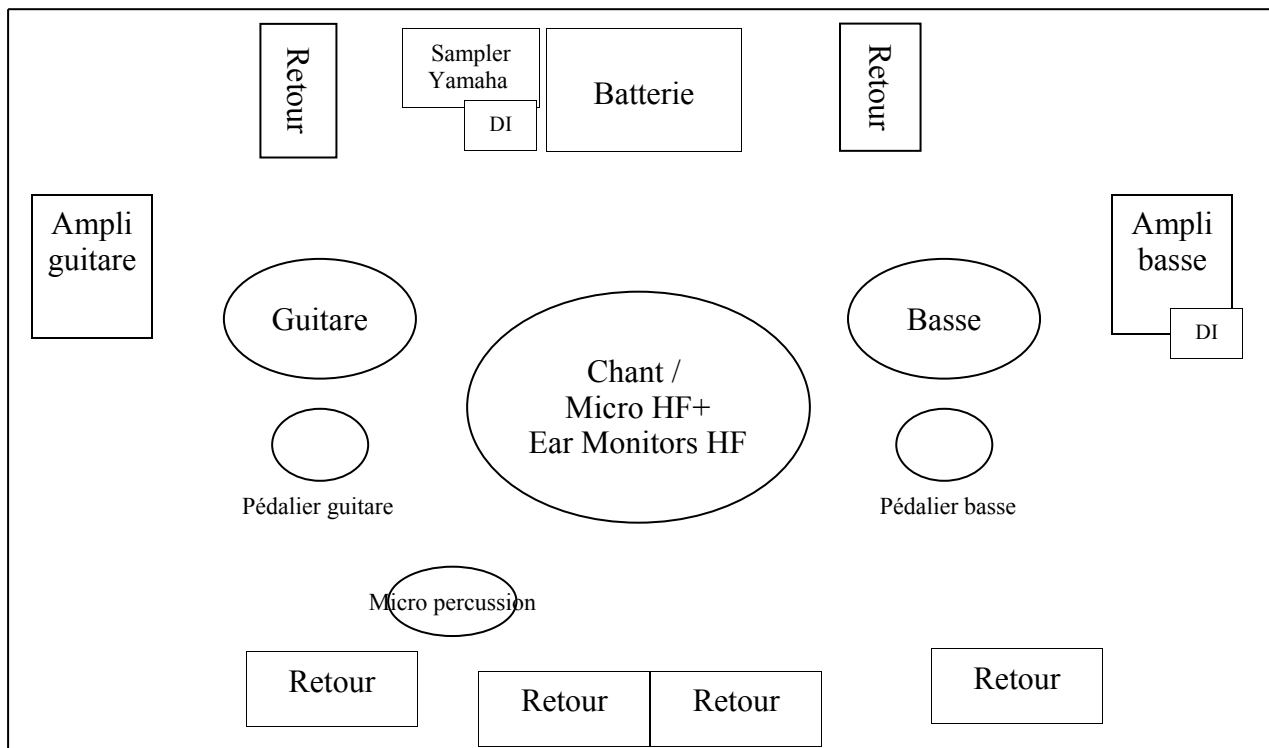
Retour

Sampler Yamaha

DI

Batterie

Retour

Ampli guitare

Ampli basse

DI

Guitare

Basse

Chant / Micro HF+ Ear Monitors HF

Pédalier guitare

Pédalier basse

Micro percussion

Retour

Retour

Retour

Retour